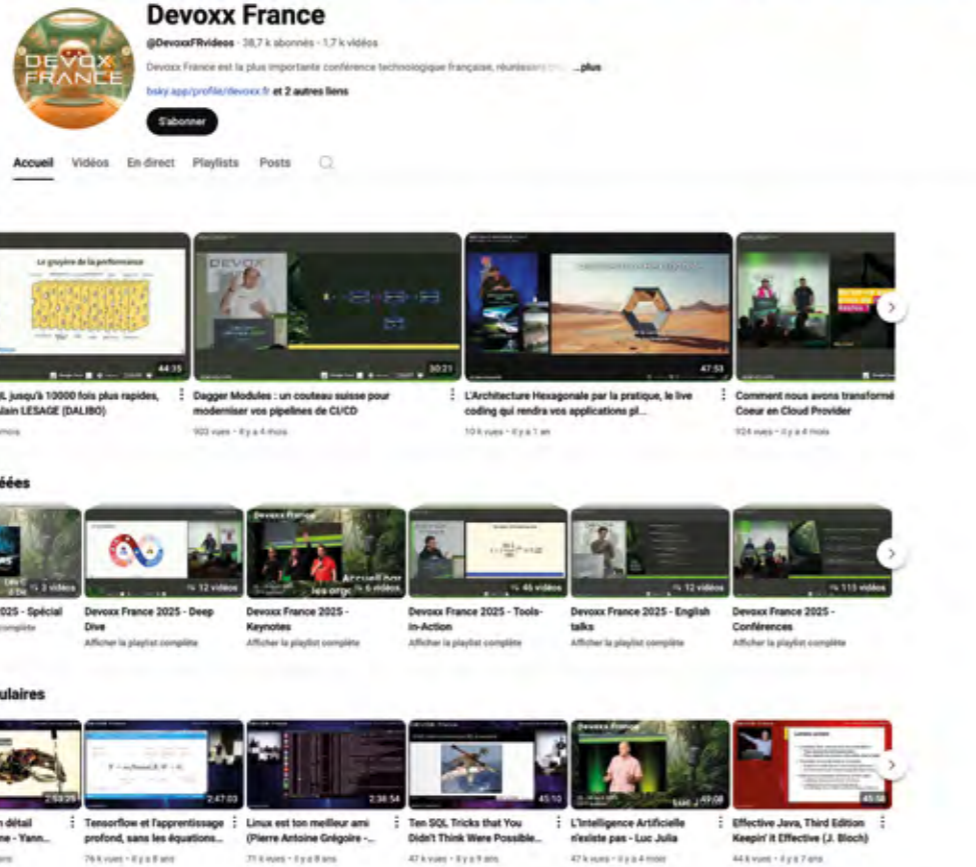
DEVOXX FRANCE

Devoxx France

@DevoxxFRvideos · 38,7 k abonnés · 1,7 k vidéos

Devoxx France est la plus importante conférence technologique française, réunissant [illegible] ...plus

bsky.app/profile/devoxx.fr et 2 autres liens

S'abonner

Accueil Vidéos En direct Playlists Posts

Le gruyère de la performance

44:35

L jusqu'à 10000 fois plus rapides, lain LESAGE (DALIBO)

mois

DEVOXX

30:21

Dagger Modules : un couteau suisse pour moderniser vos pipelines de CI/CD

903 vues · il y a 4 mois

47:53

L'Architecture Hexagonale par la pratique, le live coding qui rendra vos applications pl...

10 k vues · il y a 1 an

Comment nous avons transformé Coeur en Cloud Provider

924 vues · il y a 4 mois

ées

3 vidéos

025 - Spécial

complète

12 vidéos

Devoxx France 2025 - Deep Dive

Afficher la playlist complète

Devoxx France

6 vidéos

Devoxx France 2025 - Keynotes

Afficher la playlist complète

46 vidéos

Devoxx France 2025 - Tools-in-Action

Afficher la playlist complète

12 vidéos

Devoxx France 2025 - English talks

Afficher la playlist complète

115 vidéos

Devoxx France 2025 - Conférences

Afficher la playlist complète

ulaires

2:59:25

n détail ne - Yann...

2:47:03

Tensorflow et l'apprentissage profond, sans les équations...

76 k vues · il y a 8 ans

2:38:54

Linux est ton meilleur ami (Pierre Antoine Grégoire -...

71 k vues · il y a 8 ans

45:10

Ten SQL Tricks that You Didn't Think Were Possible...

47 k vues · il y a 9 ans

Devoxx France

49:08

L'intelligence Artificielle n'existe pas - Luc Julia

47 k vues · il y a 4 mois

45:58

Effective Java, Third Edition Keepin' it Effective (J. Bloch)

44 k vues · il y a 7 ans